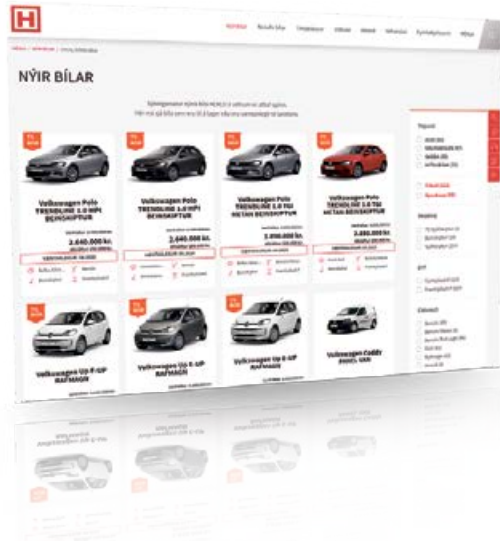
H

Nýir bílar

NÝIR BÍLAR

Volkswagen Polo TRENDLINE 1.0 MPI BENSÍNSJÁLFSKIPTUR

2.640.000 kr.

Volkswagen Polo TRENDLINE 1.0 MPI BEINSKIPTUR

2.640.000 kr.

Volkswagen Polo TRENDLINE 1.0 TSI METAN BEINSKIPTUR

2.990.000 kr.

Volkswagen Polo TRENDLINE 1.0 TSI METAN BEINSKIPTUR

2.490.000 kr.

Volkswagen Up E-UP RAFMAGN

Volkswagen Up E-UP RAFMAGN

Volkswagen Up E-UP RAFMAGN

Volkswagen CADDY PANEL VAN

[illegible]